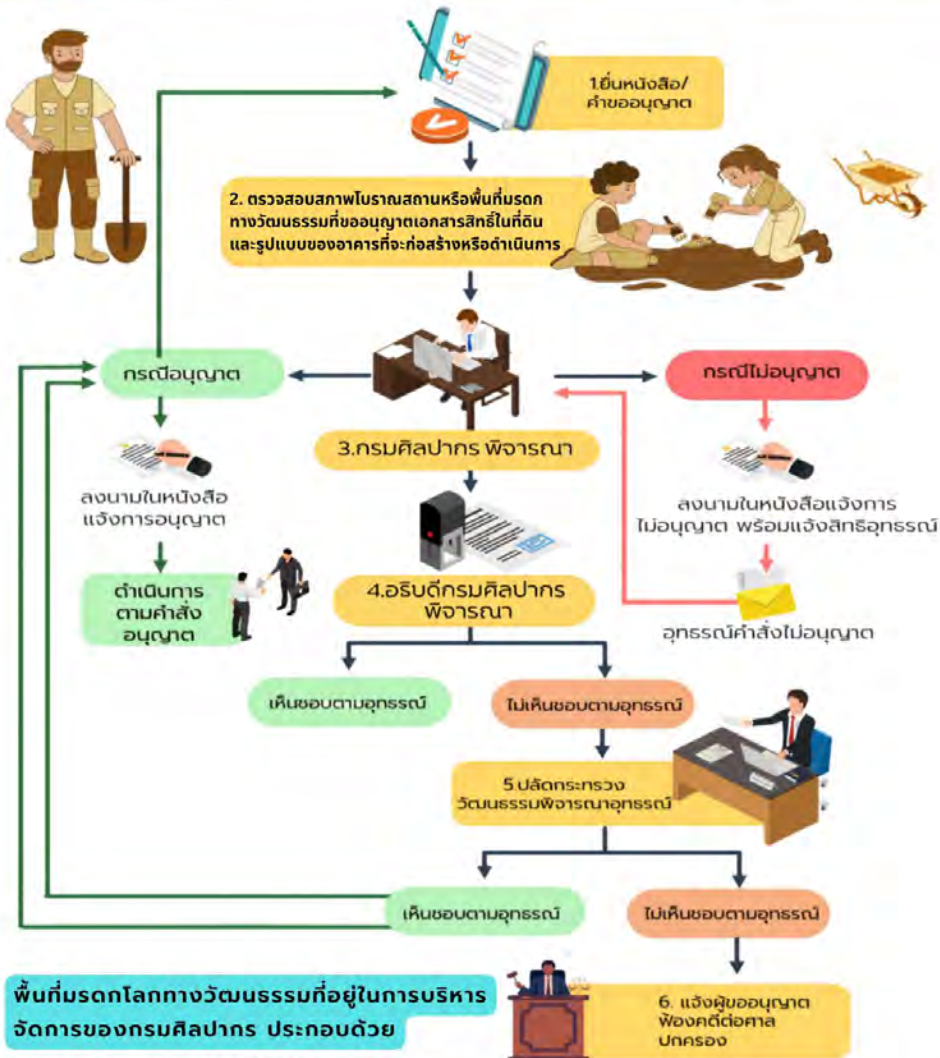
1.ยื่นหนังสือ/คำขออนุญาต

2. ตรวจสอบสภาพโบราณสถานหรือพื้นที่มรดกทางวัฒนธรรมที่ขออนุญาตเอกสารสิทธิ์ในที่ดินและรูปแบบของอาคารที่จะก่อสร้างหรือดำเนินการ

กรณีอนุญาต

กรณีไม่อนุญาต

3.กรมศิลปากร พิจารณา

ลงนามในหนังสือแจ้งการอนุญาต

ลงนามในหนังสือแจ้งการไม่อนุญาต พร้อมแจ้งสิทธิอุทธรณ์

ดำเนินการตามคำสั่งอนุญาต

4.อธิบดีกรมศิลปากรพิจารณา

อุทธรณ์คำสั่งไม่อนุญาต

เห็นชอบตามอุทธรณ์

ไม่เห็นชอบตามอุทธรณ์

5.ปลัดกระทรวงวัฒนธรรมพิจารณาอุทธรณ์

เห็นชอบตามอุทธรณ์

ไม่เห็นชอบตามอุทธรณ์

พื้นที่มรดกโลกทางวัฒนธรรมที่อยู่ในการบริหารจัดการของกรมศิลปากร ประกอบด้วย

6. แจ้งผู้ขออนุญาตฟ้องคดีต่อศาลปกครอง